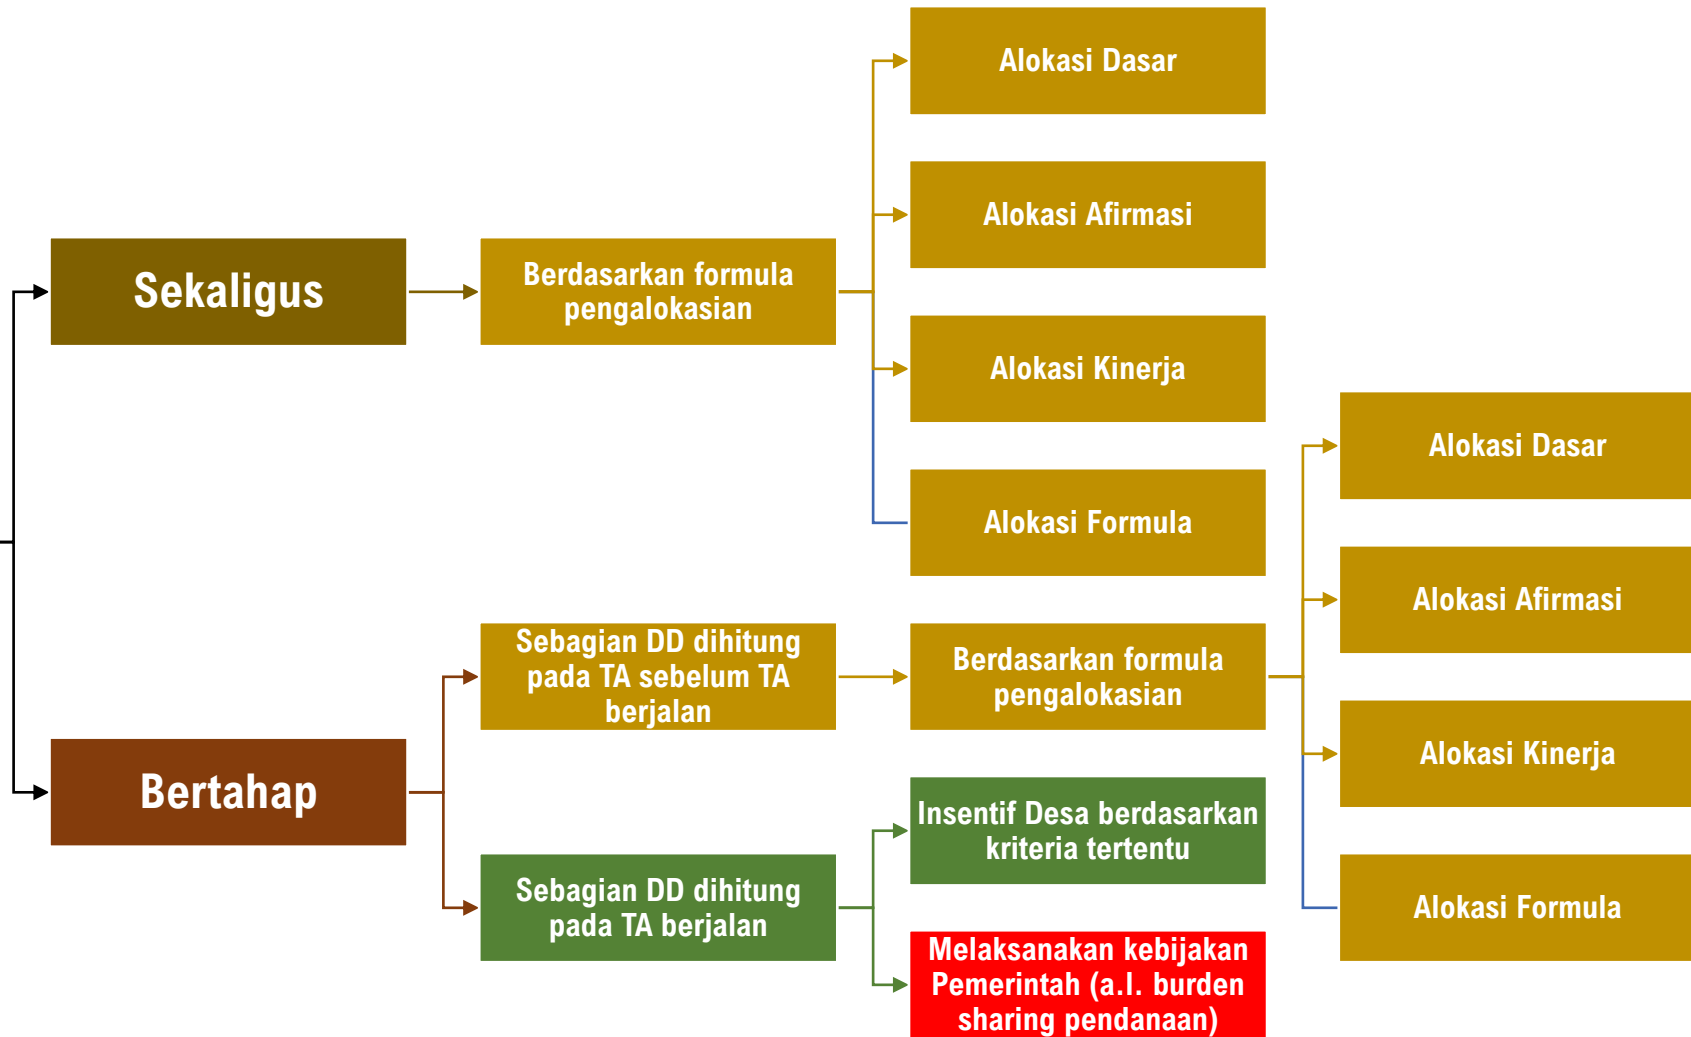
Sekaligus

Berdasarkan formula pengalokasian

Alokasi Dasar

Alokasi Afirmasi

Alokasi Kinerja

Alokasi Formula

Bertahap

Sebagian DD dihitung pada TA sebelum TA berjalan

Berdasarkan formula pengalokasian

Alokasi Dasar

Alokasi Afirmasi

Alokasi Kinerja

Alokasi Formula

Sebagian DD dihitung pada TA berjalan

Insentif Desa berdasarkan kriteria tertentu

Melaksanakan kebijakan Pemerintah (a.l. burden sharing pendanaan)